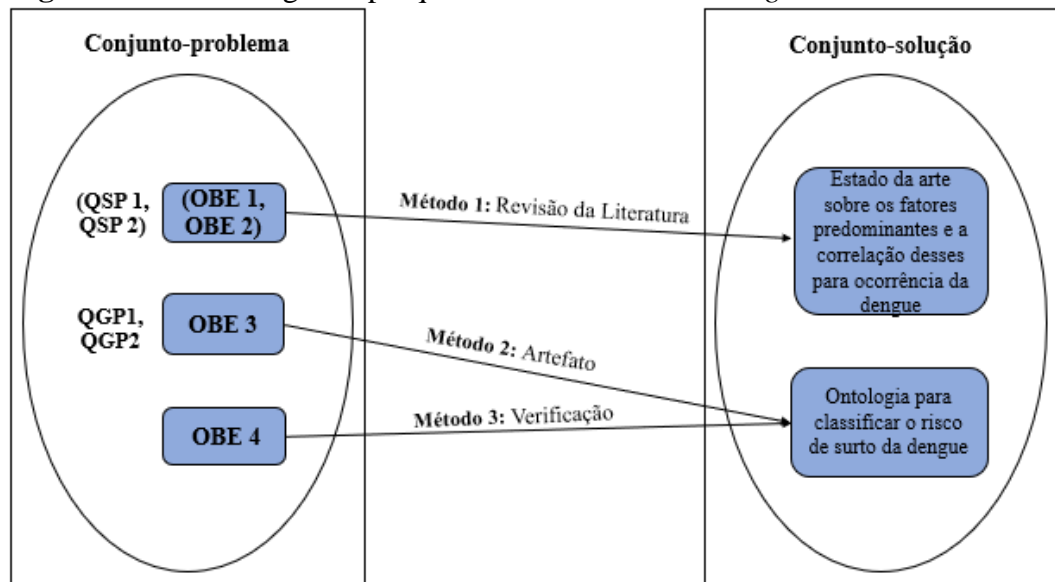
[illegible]

Conjunto-problema

(QSP 1, QSP 2)

(OBE 1, OBE 2)

QGP1, QGP2

OBE 3

OBE 4

Método 1: Revisão da Literatura

Método 2: Artefato

Método 3: Verificação

Conjunto-solução

Estado da arte sobre os fatores predominantes e a correlação desses para ocorrência da dengue

Ontologia para classificar o risco de surto da dengue